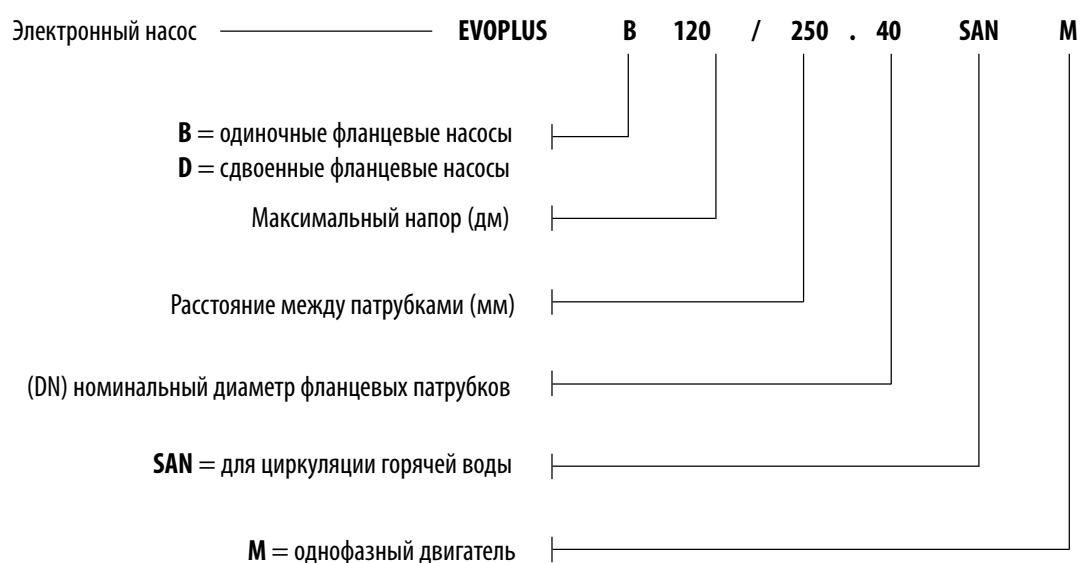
Электронный насос EVOPLUS B 120 / 250 . 40 SAN M

**B** = одиночные фланцевые насосы
**D** = сдвоенные фланцевые насосы

Максимальный напор (дм)

Расстояние между патрубками (мм)

(DN) номинальный диаметр фланцевых патрубков

**SAN** = для циркуляции горячей воды

**M** = однофазный двигатель